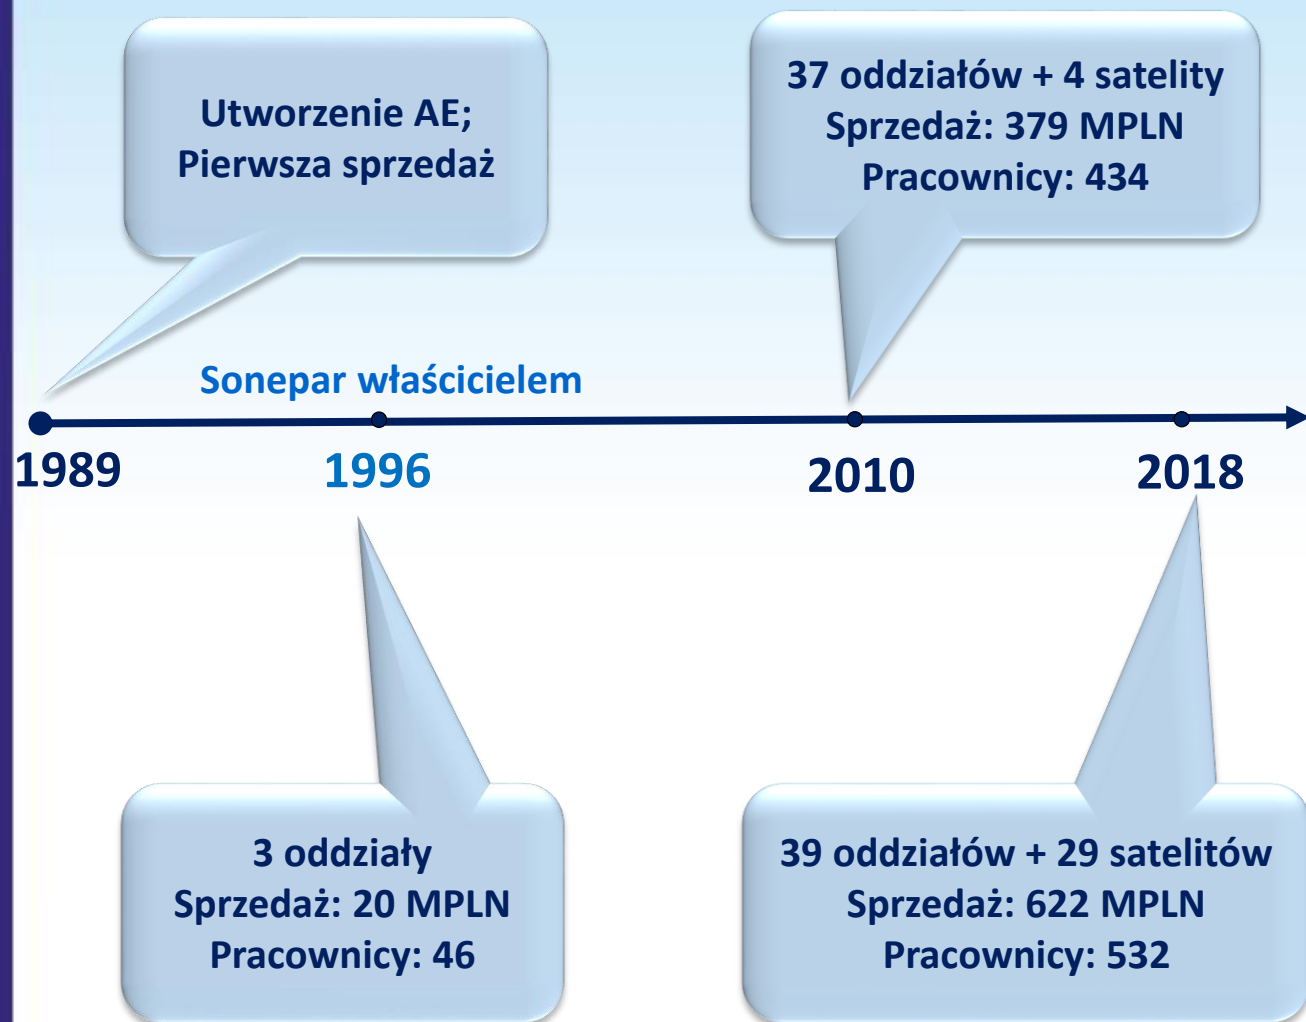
Utworzenie AE;
Pierwsza sprzedaż

37 oddziałów + 4 satelity
Sprzedaż: 379 MPLN
Pracownicy: 434

Sonepar właścicielem

1989

1996

2010

2018

3 oddziały
Sprzedaż: 20 MPLN
Pracownicy: 46

39 oddziałów + 29 satelitów
Sprzedaż: 622 MPLN
Pracownicy: 532